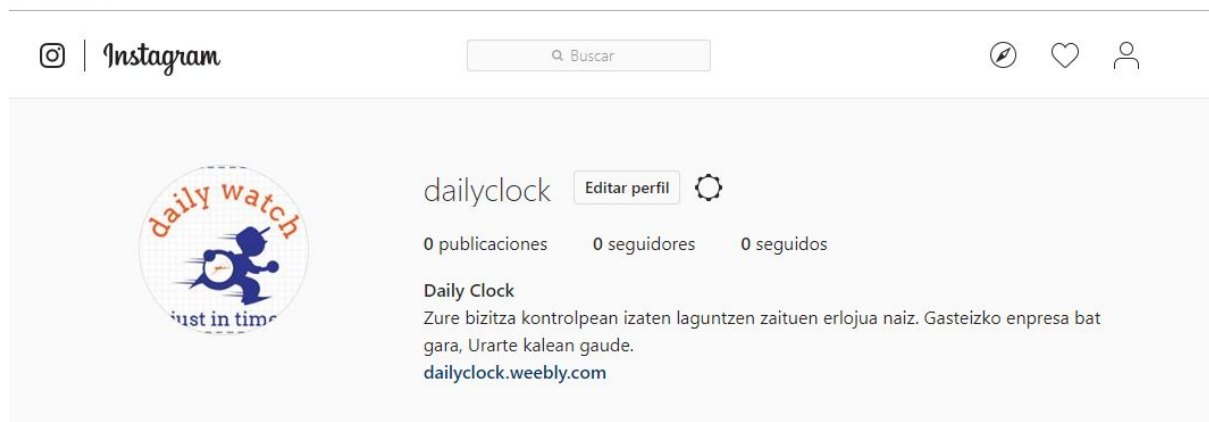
Instagram

Buscar

daily watch
just in time

dailyclock Editar perfil

0 publicaciones 0 seguidores 0 seguidos

Daily Clock
Zure bizitza kontrolpean izaten laguntzen zaituen erlojua naiz. Gasteizko enpresa bat gara, Urarte kalean gaude.
dailyclock.weebly.com